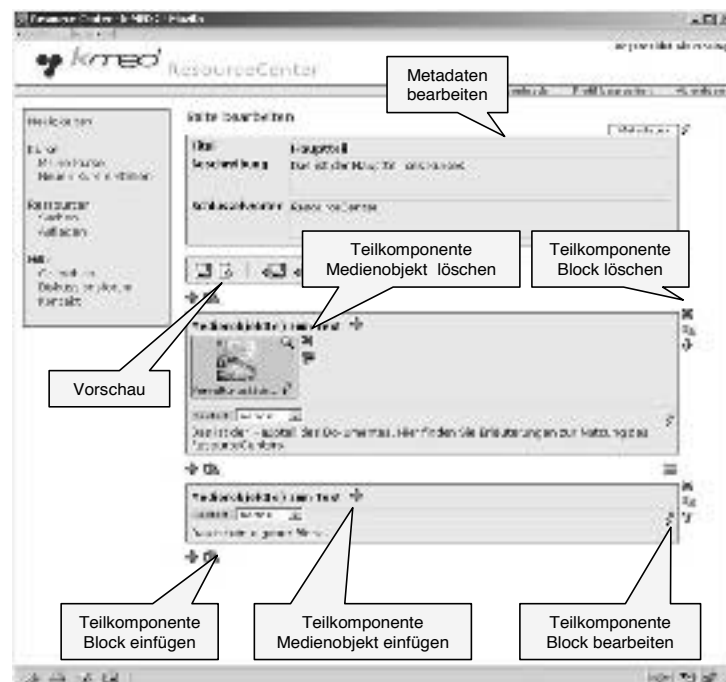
Metadaten bearbeiten

ResourceCenter

Seite bearbeiten

Titel: Hauptteil

Beschreibung

Teilkomponente Medienobjekt löschen

Teilkomponente Block löschen

Vorschau

Teilkomponente Block einfügen

Teilkomponente Medienobjekt einfügen

Teilkomponente Block bearbeiten